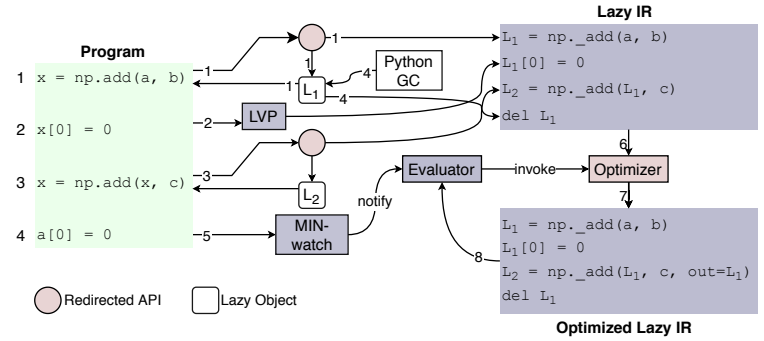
Program

1 x = np.add(a, b)

2 x[0] = 0

3 x = np.add(x, c)

4 a[0] = 0

1

1

$L_1$

Python GC

4

4

2

LVP

3

$L_2$

5

MIN-watch

notify

Evaluator

invoke

Optimizer

Lazy IR

$L_1$ = np._add(a, b)
$L_1$[0] = 0
$L_2$ = np._add($L_1$, c)
del $L_1$

6

7

8

$L_1$ = np._add(a, b)
$L_1$[0] = 0
$L_2$ = np._add($L_1$, c, out=$L_1$)
del $L_1$

Optimized Lazy IR

Redirected API

Lazy Object